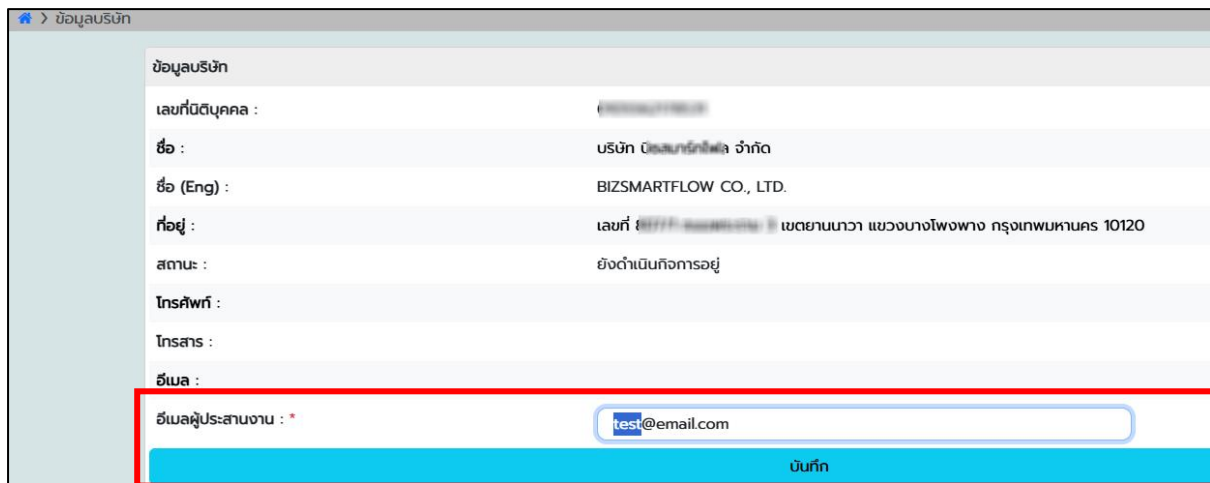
> ข้อมูลบริษัท

ข้อมูลบริษัท

| | |
|---|---|
| เลขที่นิติบุคคล : | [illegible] |
| ชื่อ : | บริษัท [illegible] จำกัด |
| ชื่อ (Eng) : | BIZSMARTFLOW CO., LTD. |
| ที่อยู่ : | เลขที่ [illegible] เขตยานนาวา แขวงบางโพงพาง กรุงเทพมหานคร 10120 |
| สถานะ : | ยังดำเนินกิจการอยู่ |
| โทรศัพท์ : | |
| โทรสาร : | |
| อีเมล : | |
| อีเมลผู้ประสานงาน : * | test@email.com |

บันทึก